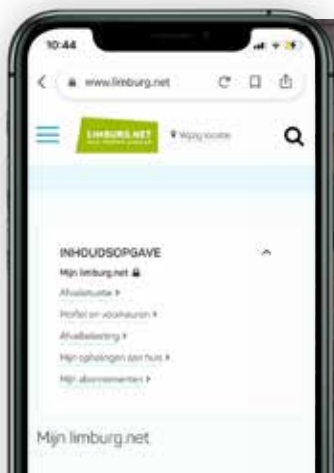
10:44

www.limburg.net

LIMBURG.NET

Wijzig locatie

INHOUDSOPGAVE

Mijn limburg.net

Afvalkalender ›

Profiel en voorkeuren ›

Afvalbelasting ›

Mijn ophalingen aan huis ›

Mijn abonnementen ›

Mijn limburg.net